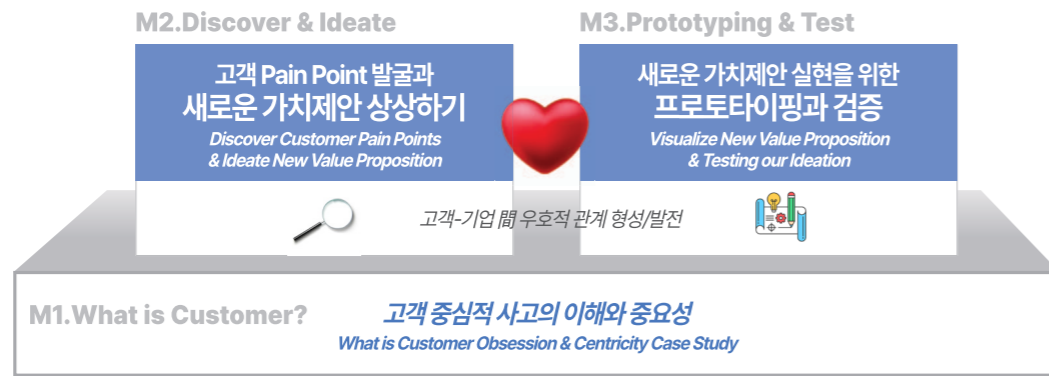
M2.Discover & Ideate

고객 Pain Point 발굴과
새로운 가치제안 상상하기
Discover Customer Pain Points
& Ideate New Value Proposition

M3.Prototyping & Test

새로운 가치제안 실현을 위한
프로토타이핑과 검증
Visualize New Value Proposition
& Testing our Ideation

고객-기업 間 우호적 관계 형성/발전

M1.What is Customer?

고객 중심적 사고의 이해와 중요성
What is Customer Obsession & Centricity Case Study